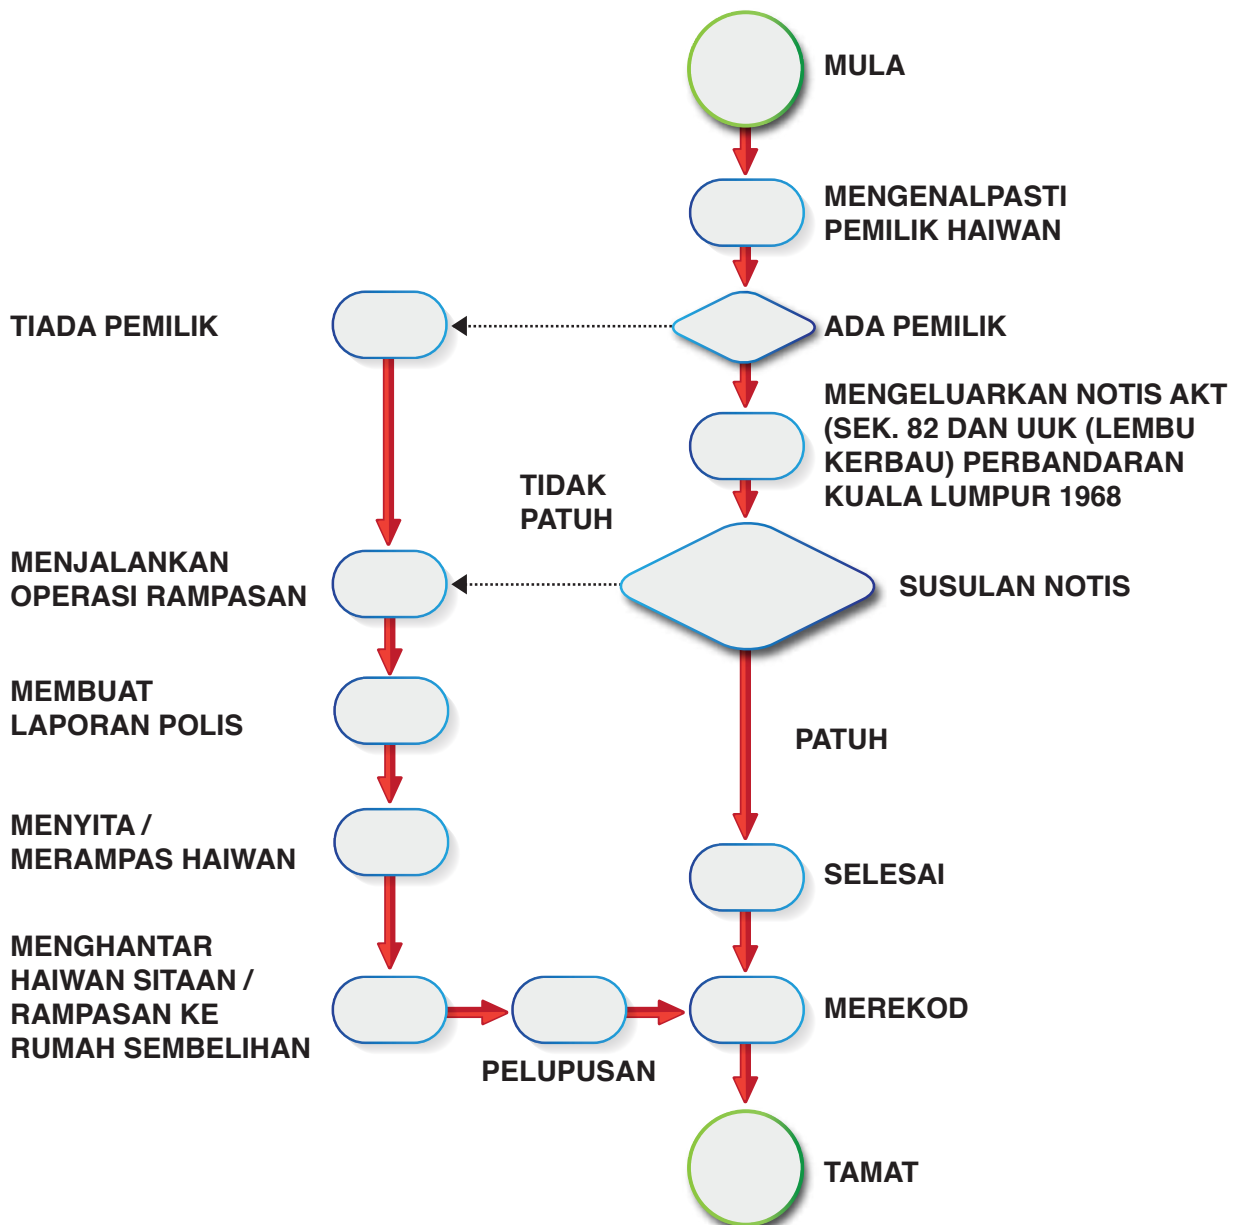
MULA

MENGENALPASTI PEMILIK HAIWAN

TIADA PEMILIK

ADA PEMILIK

MENGELUARKAN NOTIS AKT (SEK. 82 DAN UUK (LEMBU KERBAU) PERBANDARAN KUALA LUMPUR 1968

TIDAK PATUH

MENJALANKAN OPERASI RAMPASAN

SUSULAN NOTIS

MEMBUAT LAPORAN POLIS

PATUH

MENYITA / MERAMPAS HAIWAN

SELESAI

MENGHANTAR HAIWAN SITAAN / RAMPASAN KE RUMAH SEMBELIHAN

MEREKOD

PELUPUSAN

TAMAT